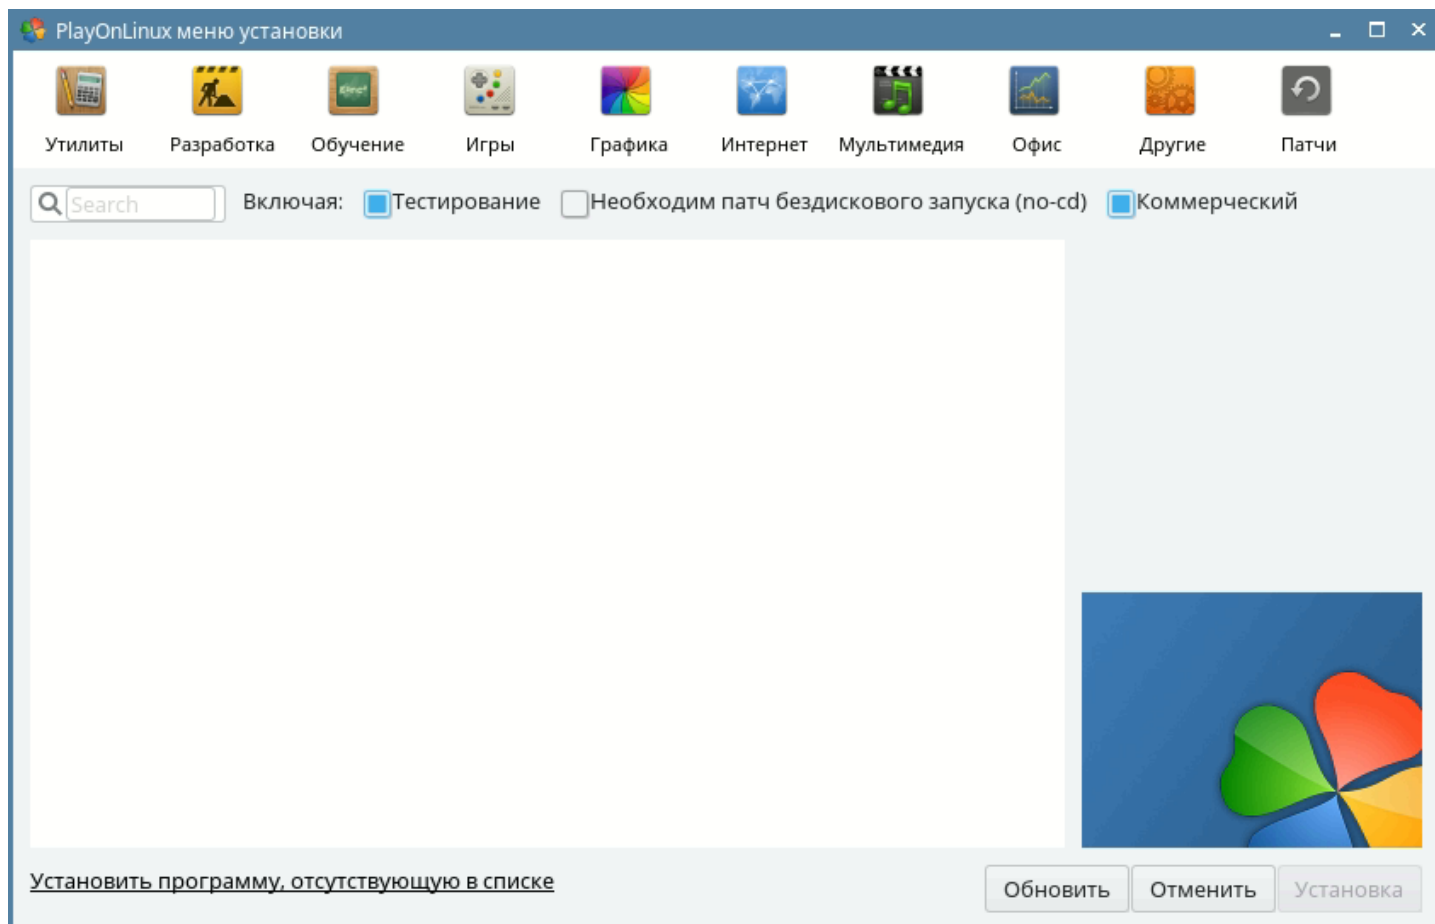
PlayOnLinux меню установки

Утилиты Разработка Обучение Игры Графика Интернет Мультимедия Офис Другие Патчи

Search

Включая: Тестирование Необходим патч бездискового запуска (no-cd) Коммерческий

Установить программу, отсутствующую в списке

Обновить Отменить Установка